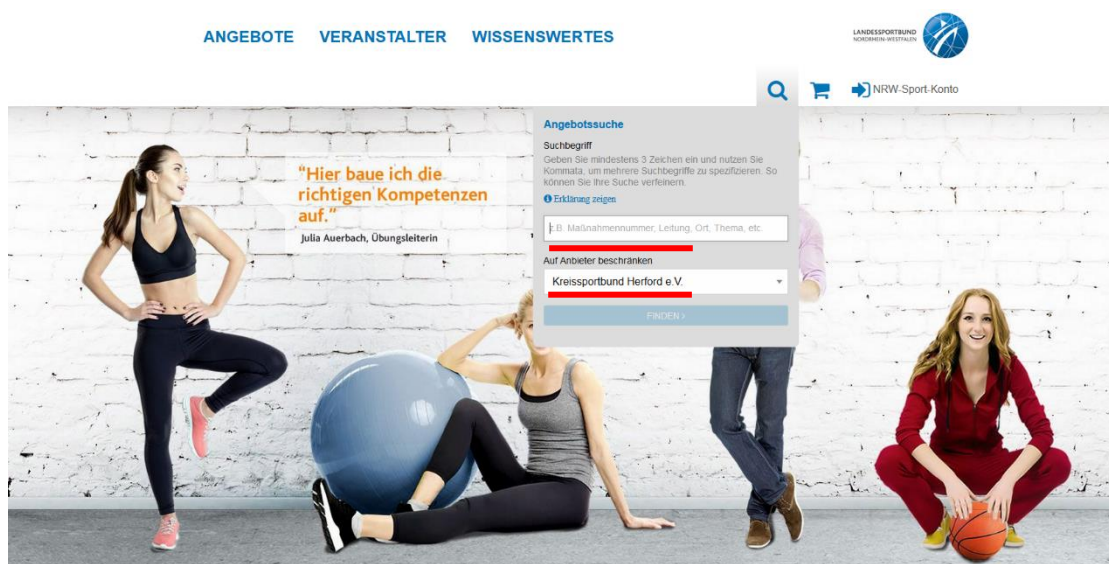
ANGEBOTE VERANSTALTER WISSENSWERTES

LANDESSPORTBUND NORDRHEIN-WESTFALEN

NRW-Sport-Konto

"Hier baue ich die richtigen Kompetenzen auf."
Julia Auerbach, Übungsleiterin

Angebotssuche

Suchbegriff

Geben Sie mindestens 3 Zeichen ein und nutzen Sie Kommata, um mehrere Suchbegriffe zu spezifizieren. So können Sie Ihre Suche verfeinern.

Erklärung zeigen

z.B. Maßnahmennummer, Leitung, Ort, Thema, etc.

Auf Anbieter beschränken

Kreissportbund Herford e.V.

FINDEN ›